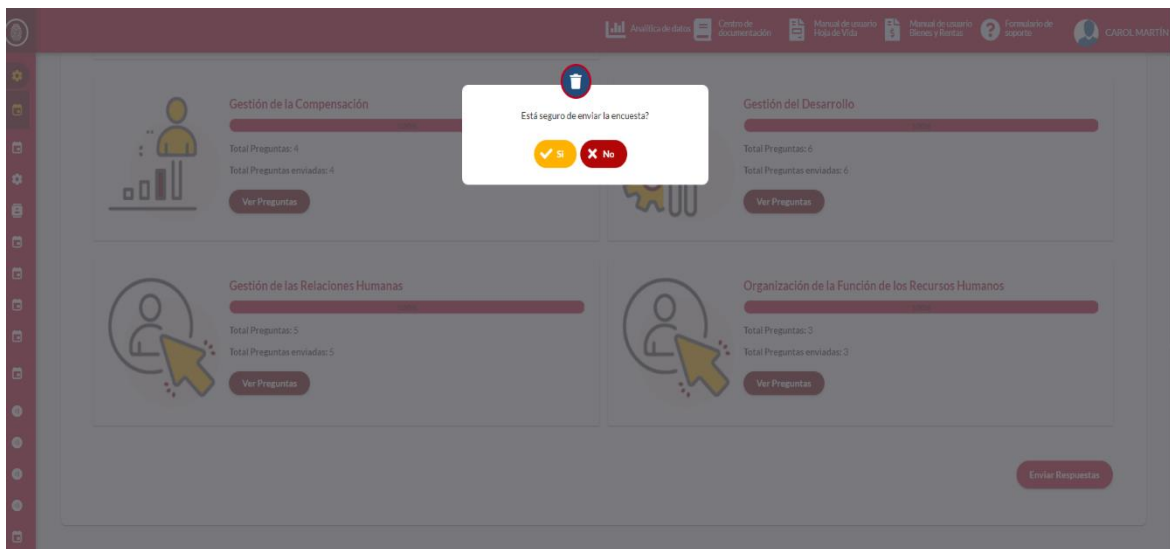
Analítica de datos | Centro de documentación | Manual de usuario Hoja de Vida | Manual de usuario Bienes y Rentas | Formulario de soporte | CAROL MARTIN

Gestión de la Compensación
Total Preguntas: 4
Total Preguntas enviadas: 4
Ver Preguntas

Está seguro de enviar la encuesta?
Si
No

Gestión del Desarrollo
Total Preguntas: 6
Total Preguntas enviadas: 6
Ver Preguntas

Gestión de las Relaciones Humanas
Total Preguntas: 5
Total Preguntas enviadas: 5
Ver Preguntas

Organización de la Función de los Recursos Humanos
Total Preguntas: 3
Total Preguntas enviadas: 3
Ver Preguntas

Enviar Respuestas